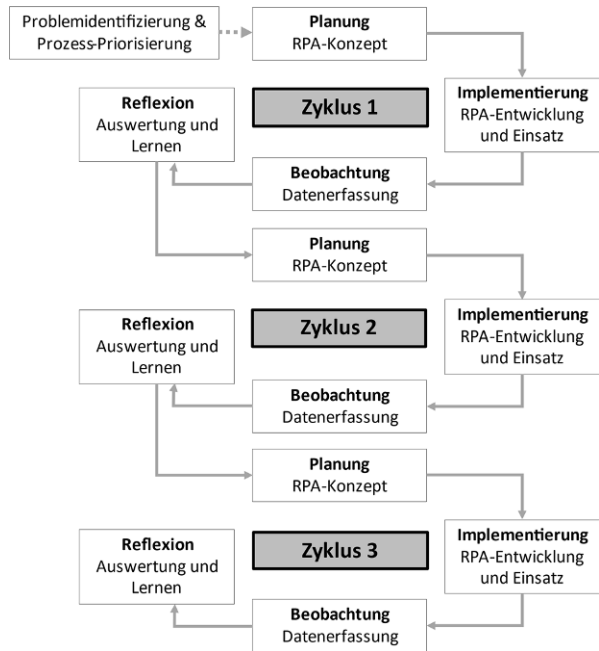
Problemidentifizierung & Prozess-Priorisierung

**Planung**
RPA-Konzept

**Implementierung**
RPA-Entwicklung und Einsatz

**Zyklus 1**

**Reflexion**
Auswertung und Lernen

**Beobachtung**
Datenerfassung

**Planung**
RPA-Konzept

**Implementierung**
RPA-Entwicklung und Einsatz

**Zyklus 2**

**Reflexion**
Auswertung und Lernen

**Beobachtung**
Datenerfassung

**Planung**
RPA-Konzept

**Implementierung**
RPA-Entwicklung und Einsatz

**Zyklus 3**

**Reflexion**
Auswertung und Lernen

**Beobachtung**
Datenerfassung